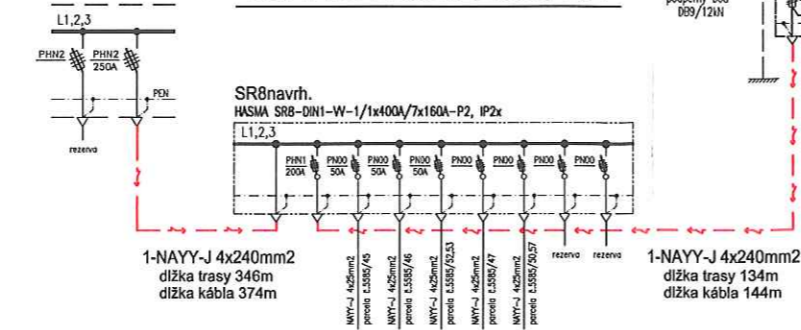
L1,2,3

PHN2

PHN2
250A

PEN

rezerva

SR8navrh.
HASMA SR8-DIN1-W-1/1x400A/7x160A-P2, IP2x

L1,2,3

PHN1
200A

PN00
50A

PN00
50A

PN00
50A

PN00

PN00

PN00

PN00

pozemný bod
DB9/12kN

NAYY-J 4x25mm2
parcela č.5585/45

NAYY-J 4x25mm2
parcela č.5585/46

NAYY-J 4x25mm2
parcela č.5585/52,53

NAYY-J 4x25mm2
parcela č.5585/47

NAYY-J 4x25mm2
parcela č.5585/50,57

rezerva

rezerva

1-NAYY-J 4x240mm2
dĺžka trasy 346m
dĺžka kábla 374m

1-NAYY-J 4x240mm2
dĺžka trasy 134m
dĺžka kábla 144m